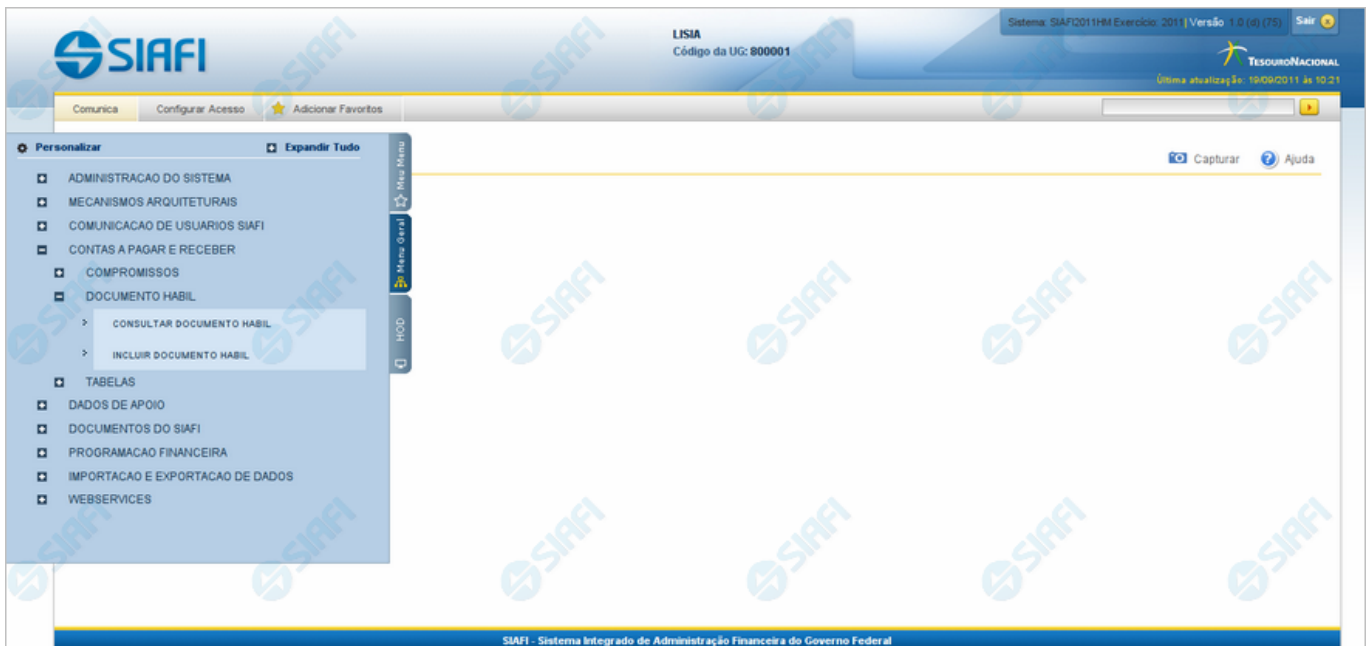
SIAFI

LISIA
Código da UG: 800001

Sistema: SIAFI2011HM Exercício: 2011 | Versão 1.0 (d) (75) Sair

TesouroNacional
Última atualização: 19/09/2011 às 10:21

Comunica Configurar Acesso Adicionar Favoritos

Personalizar Expandir Tudo

Meu Menu
Menu Geral
HOD

ADMINISTRACAO DO SISTEMA
MECANISMOS ARQUITETURAIS
COMUNICACAO DE USUARIOS SIAFI
CONTAS A PAGAR E RECEBER
COMPROMISSOS
DOCUMENTO HABIL
CONSULTAR DOCUMENTO HABIL
INCLUIR DOCUMENTO HABIL
TABELAS
DADOS DE APOIO
DOCUMENTOS DO SIAFI
PROGRAMACAO FINANCEIRA
IMPORTACAO E EXPORTACAO DE DADOS
WEBSERVICES

Capturar Ajuda

SIAFI - Sistema Integrado de Administração Financeira do Governo Federal